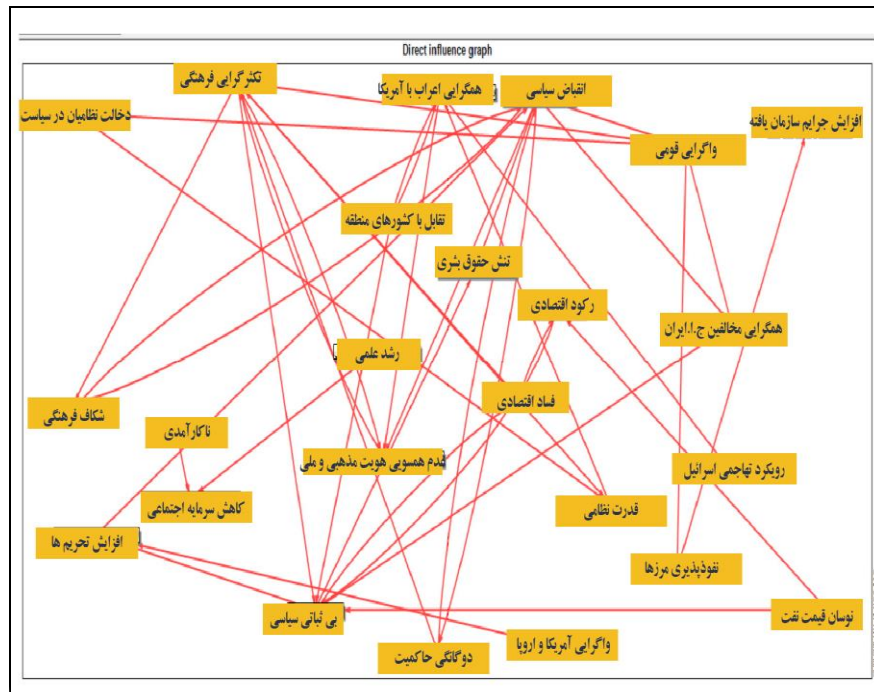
Direct influence graph

تکثرگرایی فرهنگی

همگرایی اعراب با آمریکا

انقباض سیاسی

دخالت نظامیان در سیاست

افزایش جرایم سازمان یافته

واگرایی قومی

تقابل با کشورهای منطقه

تنش حقوق بشری

رکود اقتصادی

همگرایی مخالفین ج.ا.ایران

رشد علمی

فساد اقتصادی

شکاف فرهنگی

ناکارآمدی

عدم همسویی هویت مذهبی و ملی

رویکرد تهاجمی اسرائیل

کاهش سرمایه اجتماعی

قدرت نظامی

افزایش تحریم ها

نفوذپذیری مرزها

نوسان قیمت نفت

بی ثباتی سیاسی

واگرایی آمریکا و اروپا

دوگانگی حاکمیت